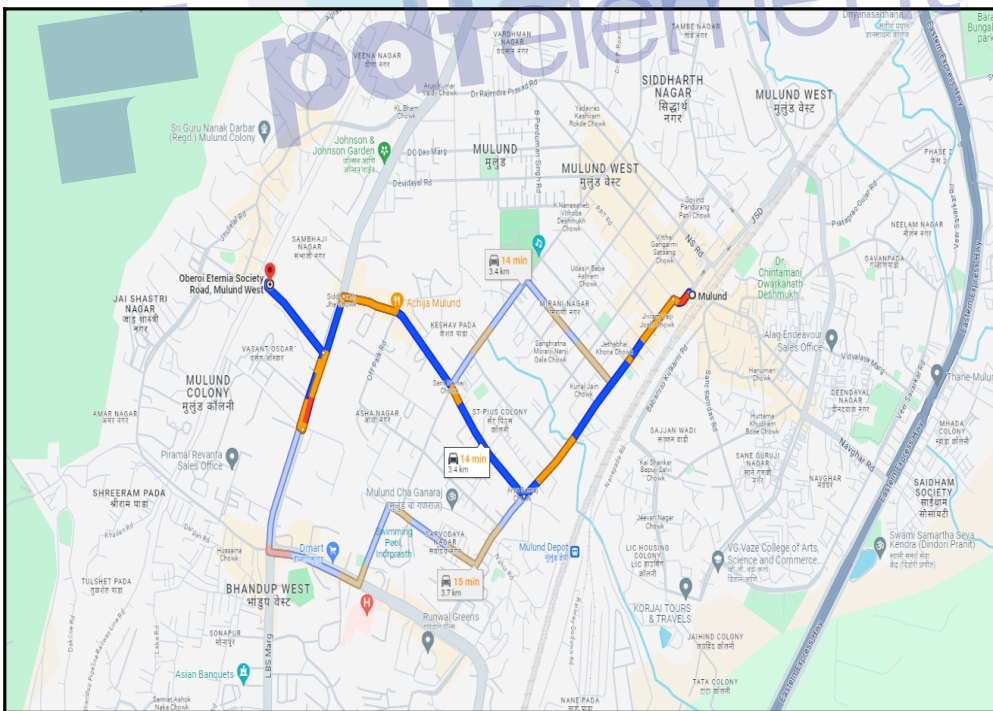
pdfelement

VEENA NAGAR
वीणा नगर

VARDHMAN NAGAR
वर्धमान नगर

TAMBE NAGAR
तांबे नगर

Dnyanasadhana

SIDDHARTH NAGAR
सिद्धार्थ नगर

MULUND WEST
मुलुंड वेस्ट

Dr Rajendra Prasad Rd

KL Bhem Chowk

Sri Guru Nanak Darbar (Regd.) Mulund Colony

Johnson & Johnson Garden
जॉनसन अँड जॉनसन गार्डन

DC Deo Marg

MULUND
मुलुंड

MULUND WEST
मुलुंड वेस्ट

Devidayal Rd

PHASE 2
फेज २

SAMBHAJI NAGAR
संभाजी नगर

14 min
3.4 km

NEELAM NAGAR
नीलम नगर

GAVANPADA

Oberoi Eternia Society Road, Mulund West

Achija Mulund

Mulund

JAI SHASTRI NAGAR
जय शास्त्री नगर

KESHAV PADA
केशव पाडा

MIRANI NAGAR

Dr. Chintamani Dwarkanath Deshmukh

VASANT OSCAR
वसंत ऑस्कर

Alag Endeavour Sales Office

MULUND COLONY
मुलुंड कॉलनी

Off Paik Rd

Jethabhai Khona Chowk

Kunal Jain Chowk

Hanuman Chowk

Thane-Mulund

AMAR NAGAR
अमर नगर

ASHA NAGAR
आशा नगर

ST PIUS COLONY
सेंट पियस कॉलनी

SAJJAN WADI
सज्जन वाडी

DEENDAYAL NAGAR
दीनदयाल नगर

MHADA COLONY
म्हाडा कॉलनी

14 min
3.4 km

Piramal Revanta Sales Office

Navghar Rd

SANE GURUJI NAGAR
साने गुरुजी नगर

NAVGHAR

SHREERAM PADA
श्रीराम पाडा

Mulund Cha Ganaraj
(मुलुंड चा गणराज)

SAIDHAM SOCIETY
साईधाम सोसायटी

Swimming Pool Indraprasth

SARVODAYA NAGAR
सर्वोदय नगर

Mulund Depot
मुलुंड डेपो

LIC HOUSING COLONY
LIC हाउसिंग कॉलनी

VG Vaze College of Arts, Science and Commerce...

Swami Samartha Seva Kendra (Dindori Pranit)

Dmart

BHANDUP WEST
भांडुप वेस्ट

15 min
3.7 km

TULSHET PADA
तुळशेत पाडा

SONAPUR
सोनापूर

Runwal Greens

KORJAI TOURS & TRAVELS

JAIHIND COLONY
जयहिंद कॉलनी

Asian Banquets

LBS Marg

TATA COLONY
टाटा कॉलनी

NANE PADA

Eastern Express Hwy

JSD

NS Rd